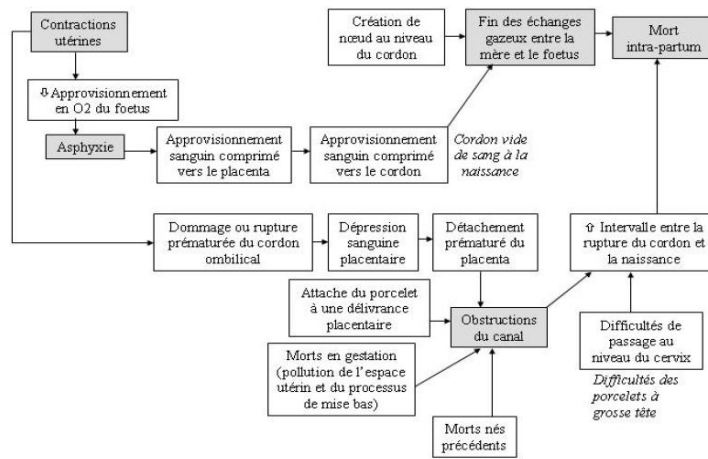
Contractions utérines

⇩ Approvisionnement en O2 du foetus

Asphyxie

Approvisionnement sanguin comprimé vers le placenta

Approvisionnement sanguin comprimé vers le cordon

Cordon vide de sang à la naissance

Création de nœud au niveau du cordon

Fin des échanges gazeux entre la mère et le foetus

Mort intra-partum

Dommage ou rupture prématurée du cordon ombilical

Dépression sanguine placentaire

Détachement prématuré du placenta

⇧ Intervalle entre la rupture du cordon et la naissance

Attache du porcelet à une délivrance placentaire

Obstructions du canal

Morts en gestation (pollution de l'espace utérin et du processus de mise bas)

Morts nés précédents

Difficultés de passage au niveau du cervix

Difficultés des porcelets à grosse tête